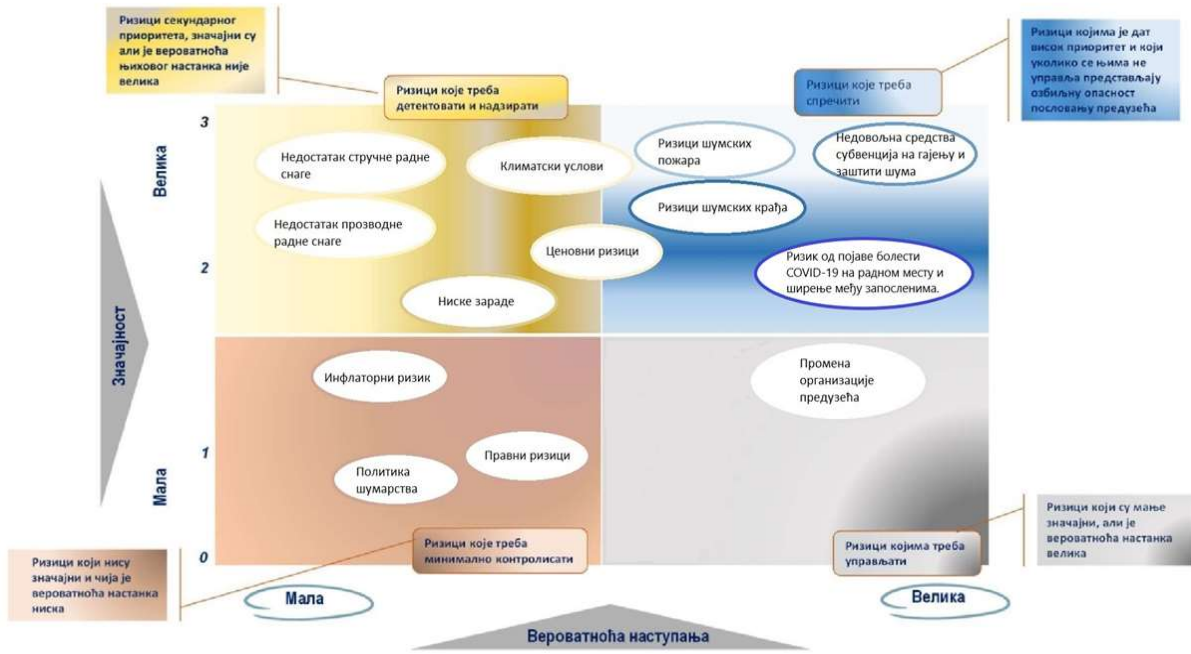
Ризици секундарног приоритета, значајни су али је вероватноћа њиховог настанка није велика

Ризици које треба детектовати и надзирати

Ризици које треба спречити

Ризици којима је дат висок приоритет и који уколико се њима не управља представљају озбиљну опасност пословању предузећа

3

Велика

Недостатак стручне радне снаге

Климатски услови

Недостатак прозводне радне снаге

Ценовни ризици

Ниске зараде

Ризици шумских пожара

Недовољна средства субвенција на гајењу и заштити шума

Ризици шумских крађа

Ризик од појаве болести COVID-19 на радном месту и ширење међу запосленима.

2

Значајност

Инфлаторни ризик

Промена организације предузећа

1

Мала

Политика шумарства

Правни ризици

0

Ризици које треба минимално контролисати

Ризици којима треба управљати

Ризици који су мање значајни, али је вероватноћа настанка велика

Ризици који нису значајни и чија је вероватноћа настанка ниска

Мала

Велика

Вероватноћа наступања